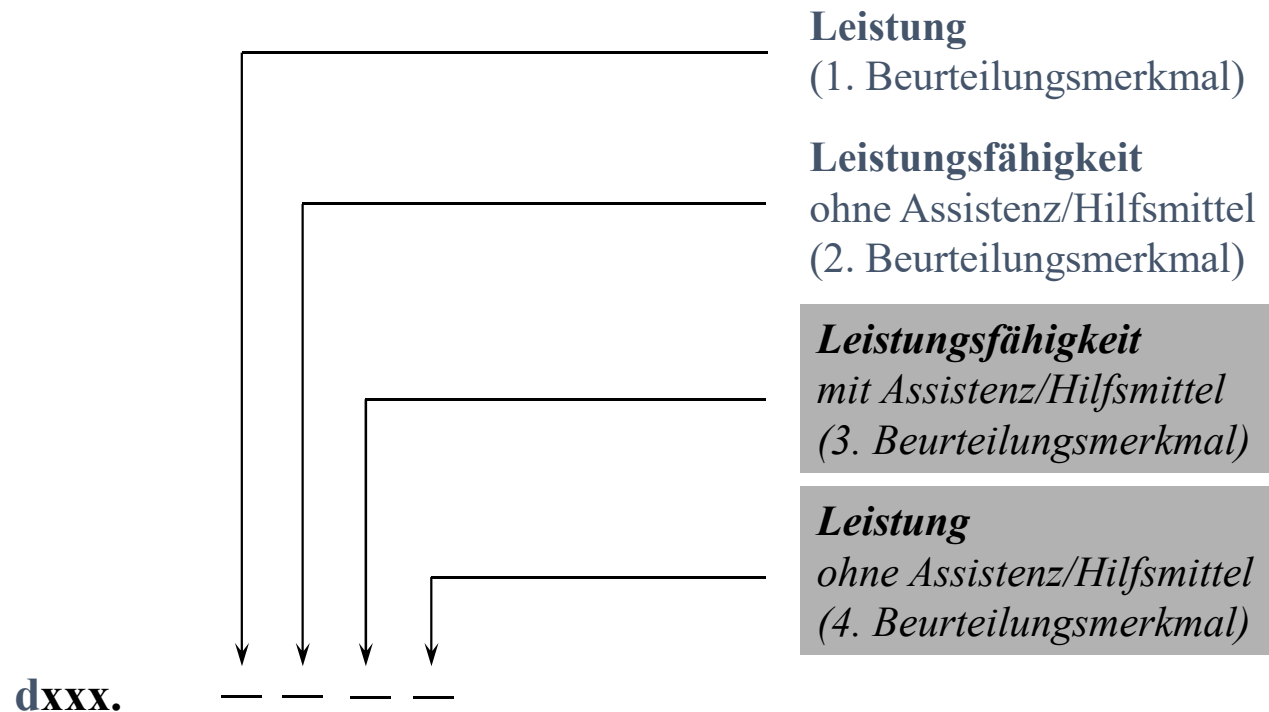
**Leistung**
(1. Beurteilungsmerkmal)

**Leistungsfähigkeit**
ohne Assistenz/Hilfsmittel
(2. Beurteilungsmerkmal)

***Leistungsfähigkeit***
*mit Assistenz/Hilfsmittel*
*(3. Beurteilungsmerkmal)*

***Leistung***
*ohne Assistenz/Hilfsmittel*
*(4. Beurteilungsmerkmal)*

**dxxx.** _ _ _ _